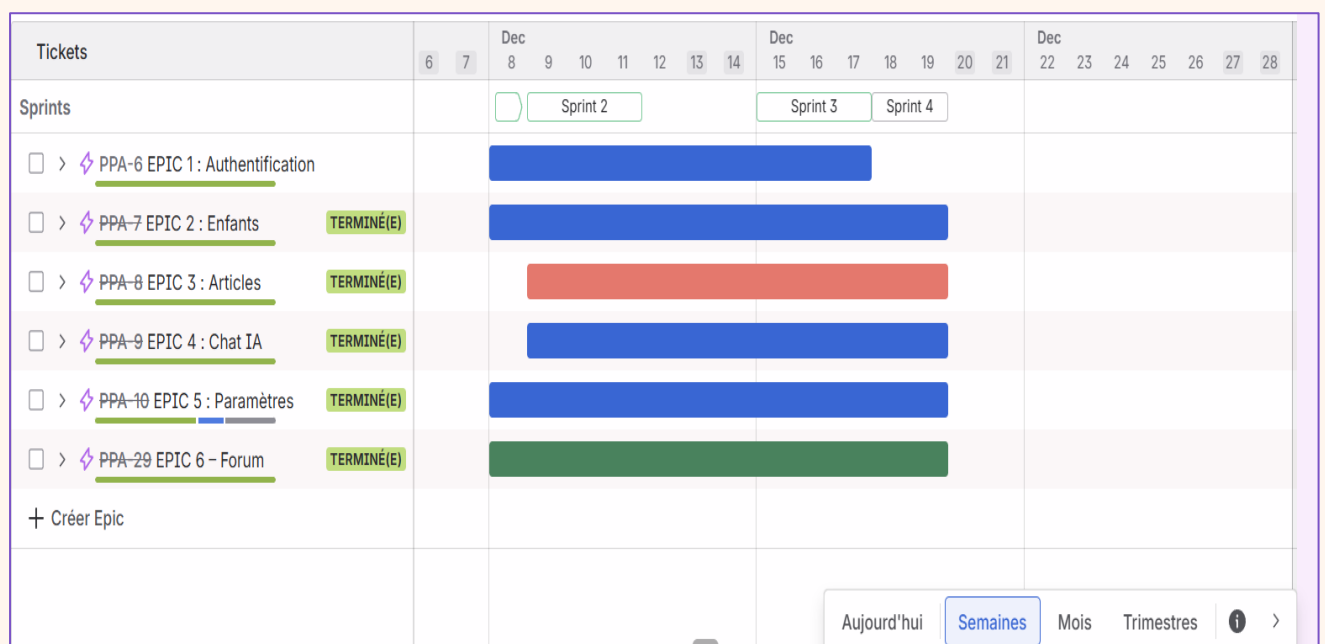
Tickets

6 7 Dec 8 9 10 11 12 13 14 Dec 15 16 17 18 19 20 21 Dec 22 23 24 25 26 27 28

Sprints

Sprint 2

Sprint 3

Sprint 4

PPA-6 EPIC 1 : Authentification

PPA-7 EPIC 2 : Enfants TERMINÉ(E)

PPA-8 EPIC 3 : Articles TERMINÉ(E)

PPA-9 EPIC 4 : Chat IA TERMINÉ(E)

PPA-10 EPIC 5 : Paramètres TERMINÉ(E)

PPA-29 EPIC 6 – Forum TERMINÉ(E)

+ Créer Epic

Aujourd'hui Semaines Mois Trimestres